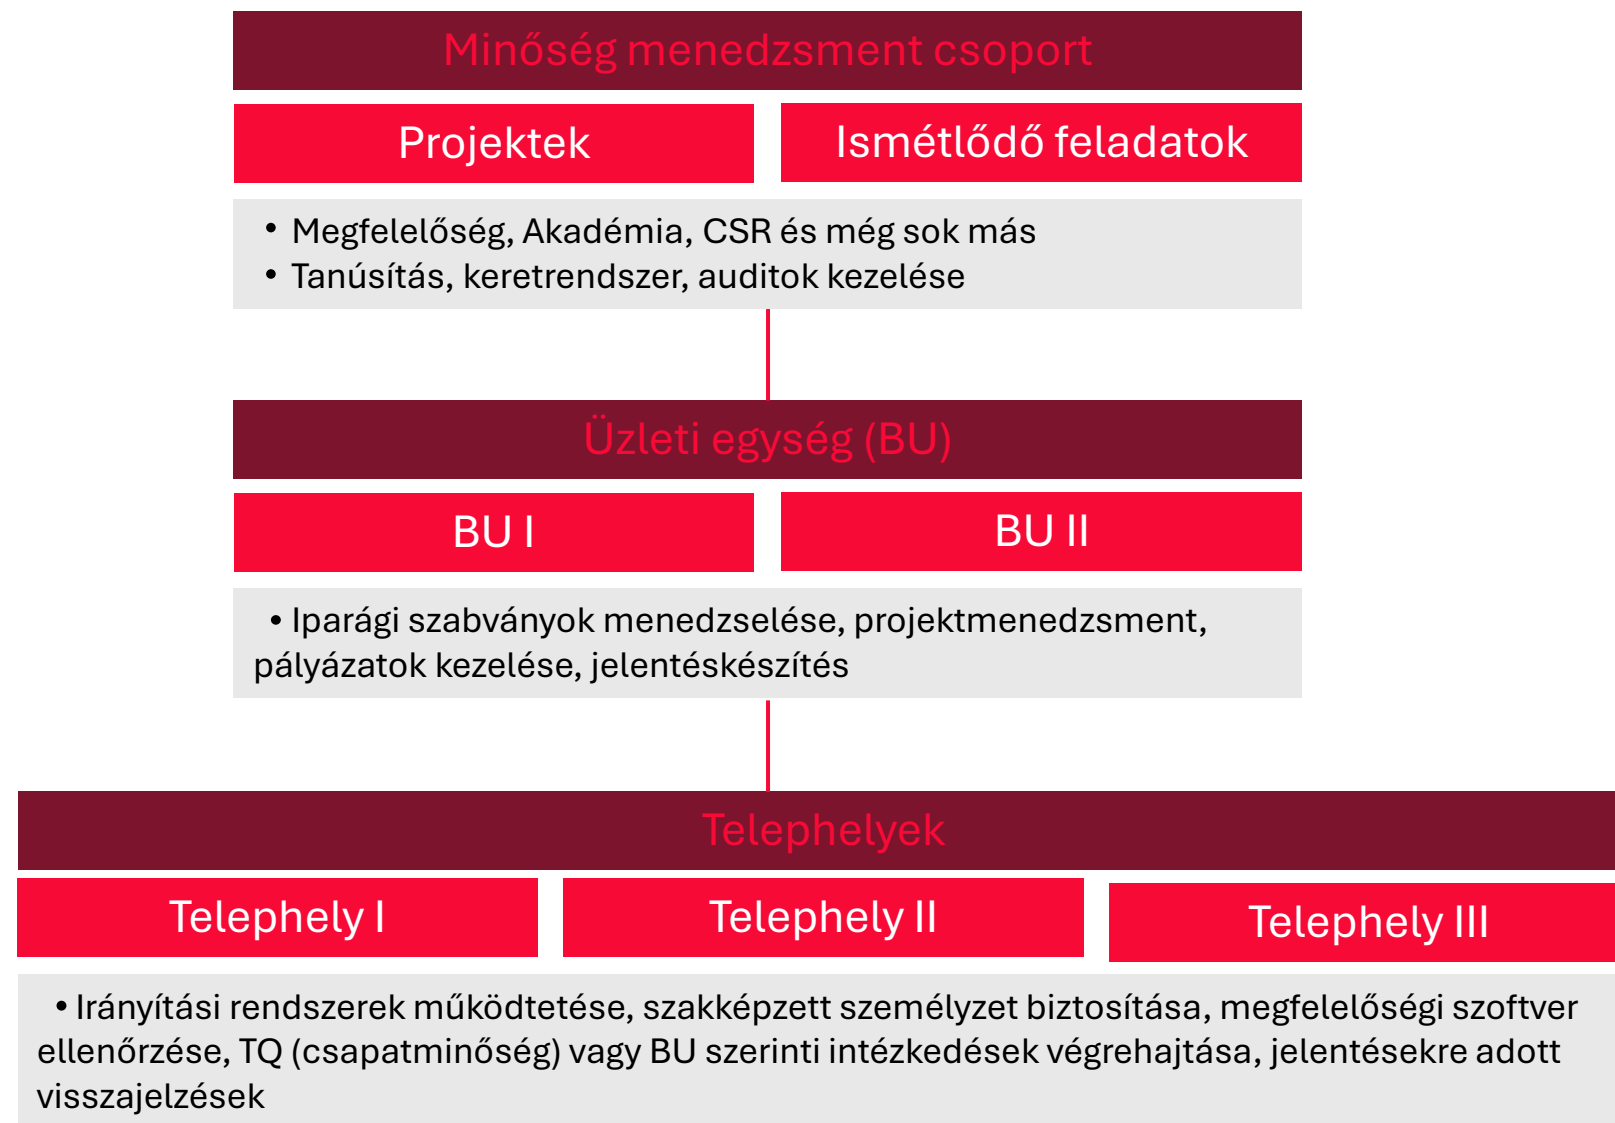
Minőség menedzsment csoport

Projektek

Ismétlődő feladatok

• Megfelelőség, Akadémia, CSR és még sok más
• Tanúsítás, keretrendszer, auditok kezelése

Üzleti egység (BU)

BU I

BU II

• Iparági szabványok menedzselése, projektmenedzsment, pályázatok kezelése, jelentéskészítés

Telephelyek

Telephely I

Telephely II

Telephely III

• Irányítási rendszerek működtetése, szakképzett személyzet biztosítása, megfelelőségi szoftver ellenőrzése, TQ (csapatminőség) vagy BU szerinti intézkedések végrehajtása, jelentésekre adott visszajelzések